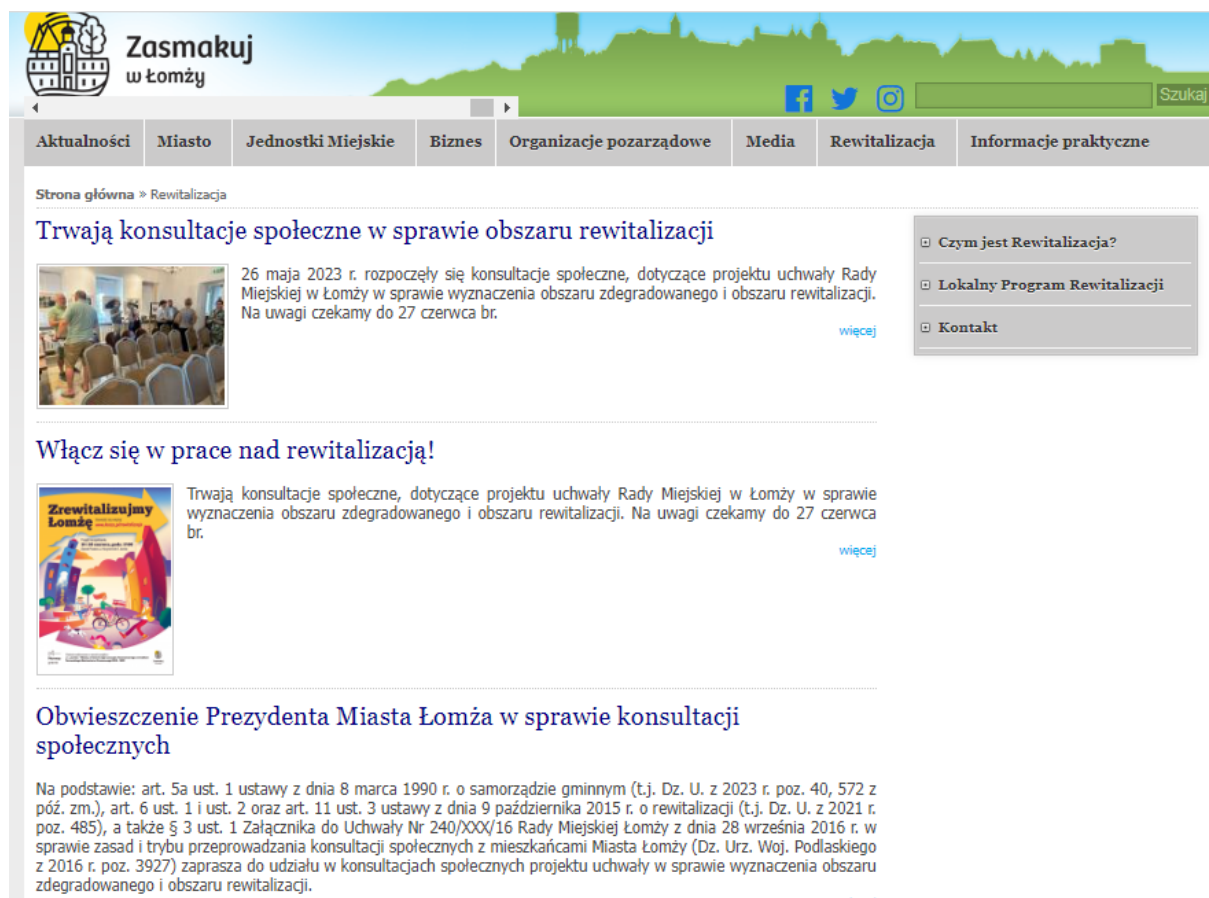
Zasmakuj w Łomży

Szukaj

Aktualności | Miasto | Jednostki Miejskie | Biznes | Organizacje pozarządowe | Media | Rewitalizacja | Informacje praktyczne

Strona główna » Rewitalizacja

Trwają konsultacje społeczne w sprawie obszaru rewitalizacji

26 maja 2023 r. rozpoczęły się konsultacje społeczne, dotyczące projektu uchwały Rady Miejskiej w Łomży w sprawie wyznaczenia obszaru zdegradowanego i obszaru rewitalizacji. Na uwagi czekamy do 27 czerwca br.

więcej

Włącz się w prace nad rewitalizacją!

Zrewitalizujmy Łomżę

Trwają konsultacje społeczne, dotyczące projektu uchwały Rady Miejskiej w Łomży w sprawie wyznaczenia obszaru zdegradowanego i obszaru rewitalizacji. Na uwagi czekamy do 27 czerwca br.

więcej

Obwieszczenie Prezydenta Miasta Łomża w sprawie konsultacji społecznych

Na podstawie: art. 5a ust. 1 ustawy z dnia 8 marca 1990 r. o samorządzie gminnym (t.j. Dz. U. z 2023 r. poz. 40, 572 z póź. zm.), art. 6 ust. 1 i ust. 2 oraz art. 11 ust. 3 ustawy z dnia 9 października 2015 r. o rewitalizacji (t.j. Dz. U. z 2021 r. poz. 485), a także § 3 ust. 1 Załącznika do Uchwały Nr 240/XXX/16 Rady Miejskiej Łomży z dnia 28 września 2016 r. w sprawie zasad i trybu przeprowadzania konsultacji społecznych z mieszkańcami Miasta Łomży (Dz. Urz. Woj. Podlaskiego z 2016 r. poz. 3927) zaprasza do udziału w konsultacjach społecznych projektu uchwały w sprawie wyznaczenia obszaru zdegradowanego i obszaru rewitalizacji.

Czym jest Rewitalizacja?
Lokalny Program Rewitalizacji
Kontakt